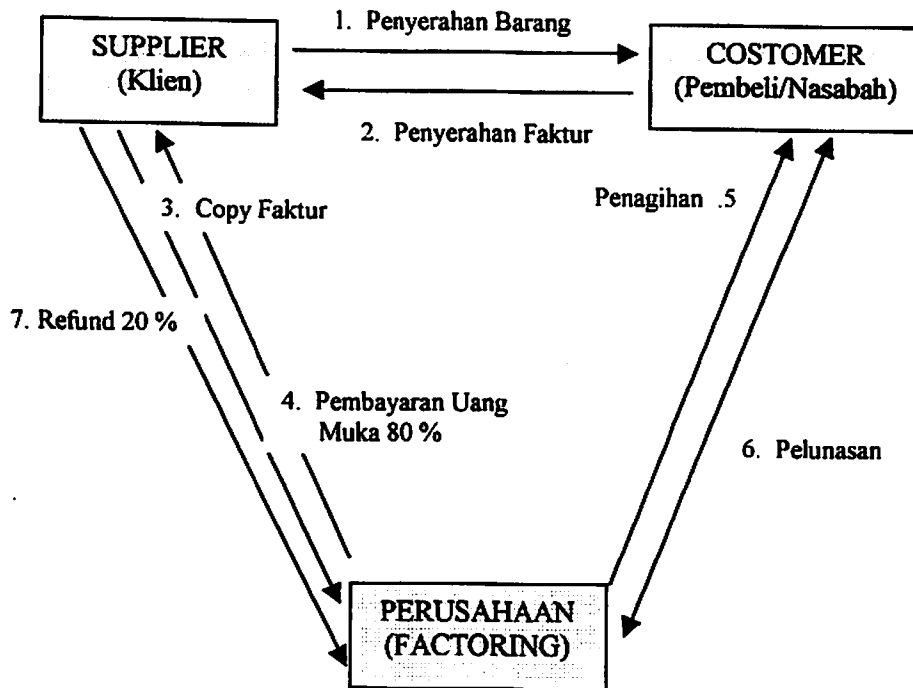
SUPPLIER
(Klien)

1. Penyerahan Barang

COSTOMER
(Pembeli/Nasabah)

2. Penyerahan Faktur

3. Copy Faktur

Penagihan .5

7. Refund 20 %

4. Pembayaran Uang Muka 80 %

6. Pelunasan

PERUSAHAAN
(FACTORING)